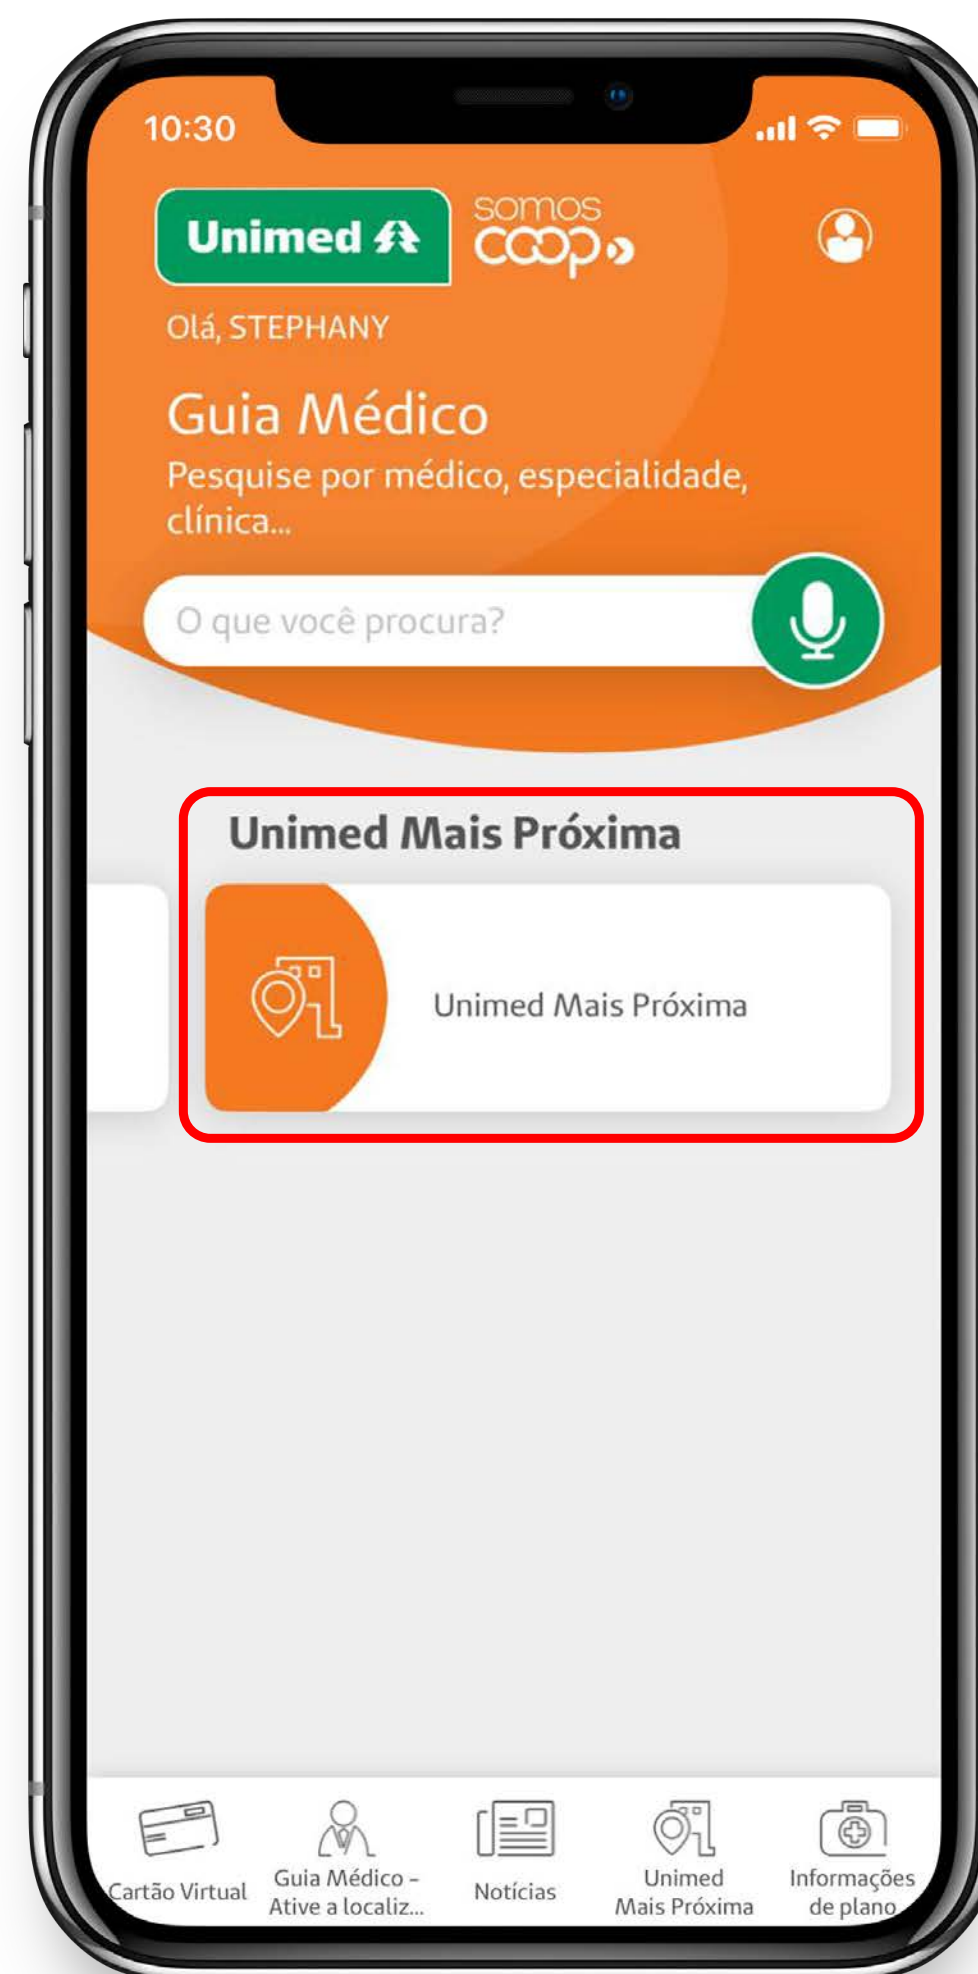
10:30

Unimed

somos coop

Olá, STEPHANY

Guia Médico

Pesquise por médico, especialidade, clínica...

O que você procura?

Unimed Mais Próxima

Unimed Mais Próxima

Cartão Virtual

Guia Médico - Ative a localiz...

Notícias

Unimed Mais Próxima

Informações de plano